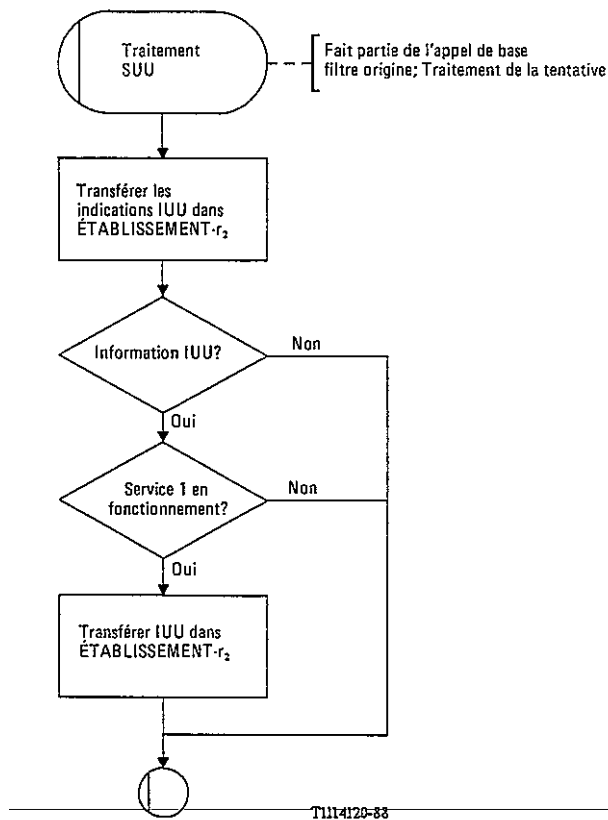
Traitement SUU

Fait partie de l'appel de base filtre origine; Traitement de la tentative

Transférer les indications IUU dans ÉTABLISSEMENT-$r_2$

Information IUU?

Non

Oui

Service 1 en fonctionnement?

Non

Oui

Transférer IUU dans ÉTABLISSEMENT-$r_2$

T1114120-88